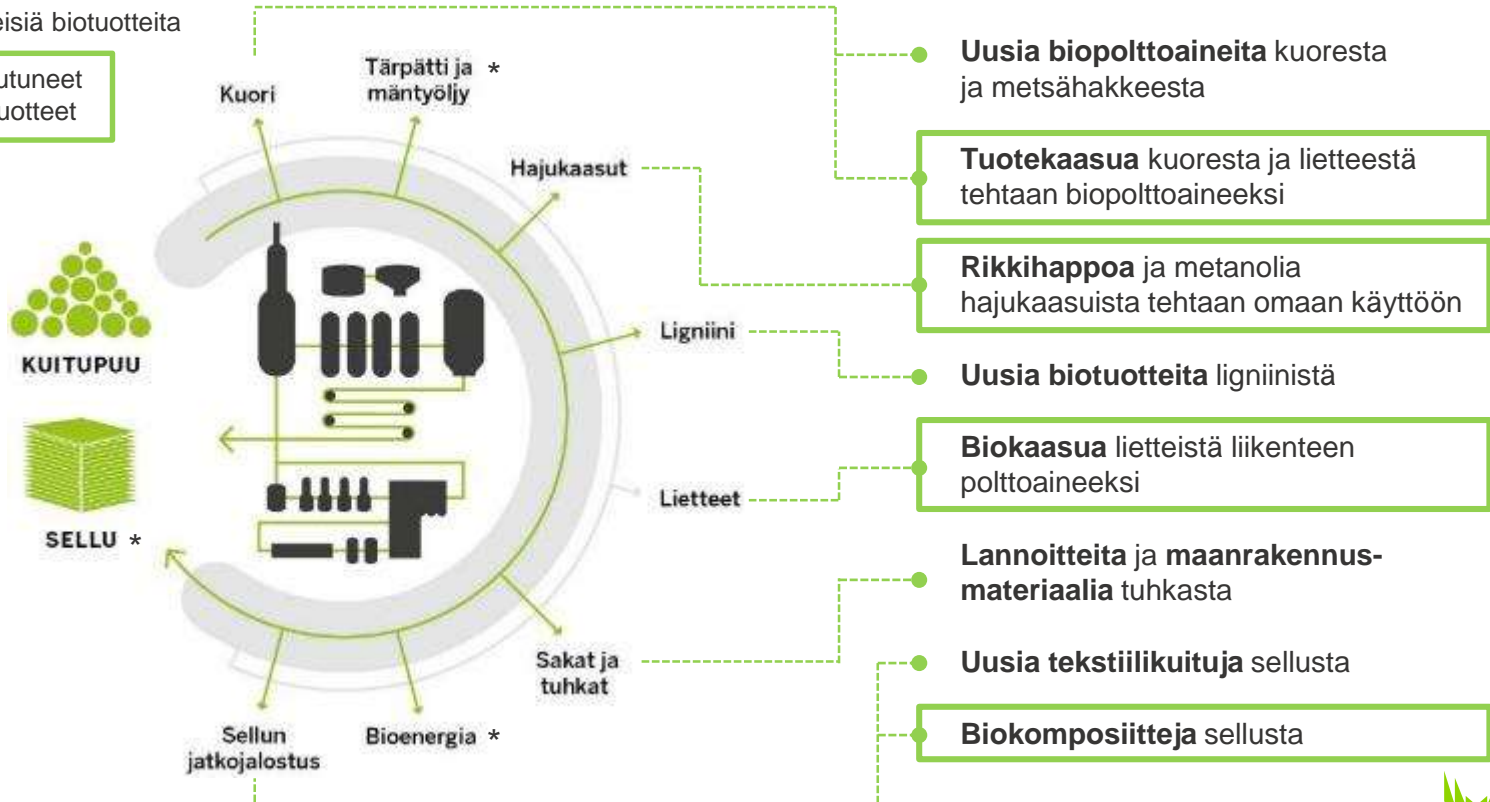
eisiä biotuotteita

utuneet
uotteet

Kuori

Tärpätti ja mäntyöljy *

Hajukaasut

Ligniini

Lietteet

Sakat ja tuhkat

Bioenergia *

Sellun jatkojalostus

KUITUPUU

SELLU *

**Uusia biopolttoaineita** kuoresta ja metsähakkeesta

**Tuotekaasua** kuoresta ja lietteestä tehtaan biopolttoaineeksi

**Rikkihappoa** ja metanolia hajukaasuista tehtaan omaan käyttöön

**Uusia biotuotteita** ligniinistä

**Biokaasua** lietteistä liikenteen polttoaineeksi

**Lannoitteita** ja **maanrakennusmateriaalia** tuhkasta

**Uusia tekstiilikuituja** sellusta

**Biokomposiitteja** sellusta